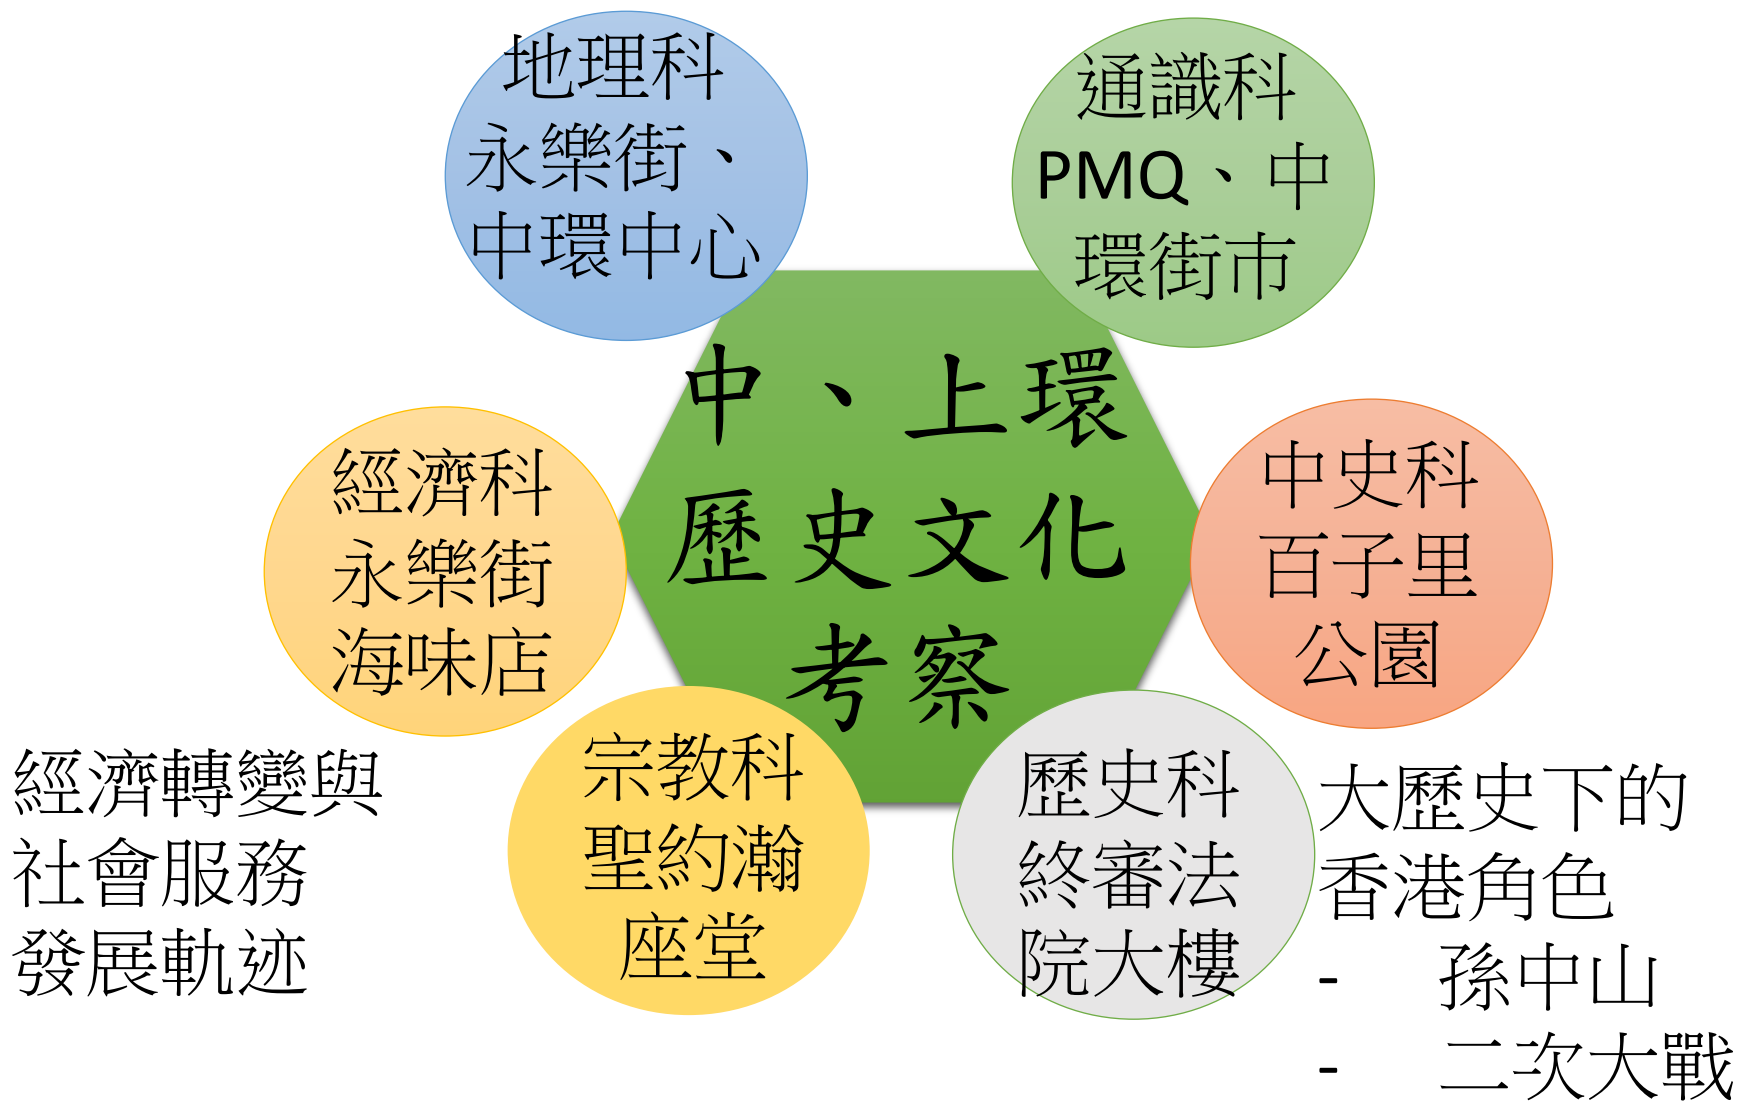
地理科
永樂街、中環中心

通識科
PMQ、中環街市

中、上環歷史文化考察

經濟科
永樂街
海味店

中史科
百子里
公園

經濟轉變與社會服務發展軌迹

宗教科
聖約瀚
座堂

歷史科
終審法
院大樓

大歷史下的香港角色
- 孫中山
- 二次大戰